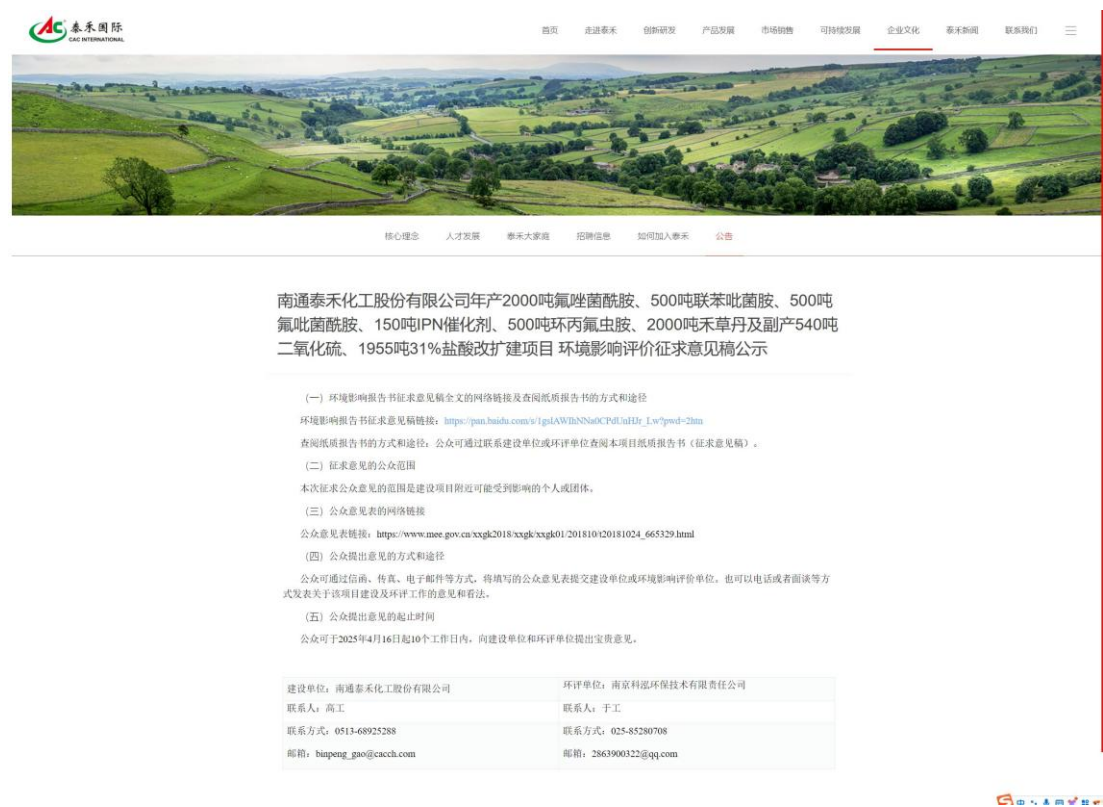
泰禾国际
CAC INTERNATIONAL

首页 走进泰禾 创新研发 产品发展 市场销售 可持续发展 企业文化 泰禾新闻 联系我们

核心理念 人才发展 泰禾大家庭 招聘信息 如何加入泰禾 公告

南通泰禾化工股份有限公司年产2000吨氟唑菌酰胺、500吨联苯吡菌胺、500吨氟吡菌酰胺、150吨IPN催化剂、500吨环丙氟虫胺、2000吨禾草丹及副产540吨二氧化硫、1955吨31%盐酸改扩建项目 环境影响评价征求意见稿公示

（一）环境影响报告书征求意见稿全文的网络链接及查阅纸质报告书的方式和途径

环境影响报告书征求意见稿链接：https://pan.baidu.com/s/1gslAWlhNNa0CPdUuHJr_Lw?pwd=2htn

查阅纸质报告书的方式和途径：公众可通过联系建设单位或环评单位查阅本项目纸质报告书（征求意见稿）。

（二）征求意见的公众范围

本次征求公众意见的范围是建设项目附近可能受到影响的个人或团体。

（三）公众意见表的网络链接

公众意见表链接：https://www.mee.gov.cn/xxgk2018/xxgk/xxgk01/201810/t20181024_665329.html

（四）公众提出意见的方式和途径

公众可通过信函、传真、电子邮件等方式，将填写的公众意见表提交建设单位或环境影响评价单位，也可以电话或者面谈等方式发表关于该项目建设及环评工作的意见和看法。

（五）公众提出意见的起止时间

公众可于2025年4月16日起10个工作日内，向建设单位和环评单位提出宝贵意见。

| 建设单位：南通泰禾化工股份有限公司 | 环评单位：南京科泓环保技术有限责任公司 |
|---|---|
| 联系人：高工 | 联系人：于工 |
| 联系方式：0513-68925288 | 联系方式：025-85280708 |
| 邮箱：binpeng_gao@cacch.com | 邮箱：2863900322@qq.com |